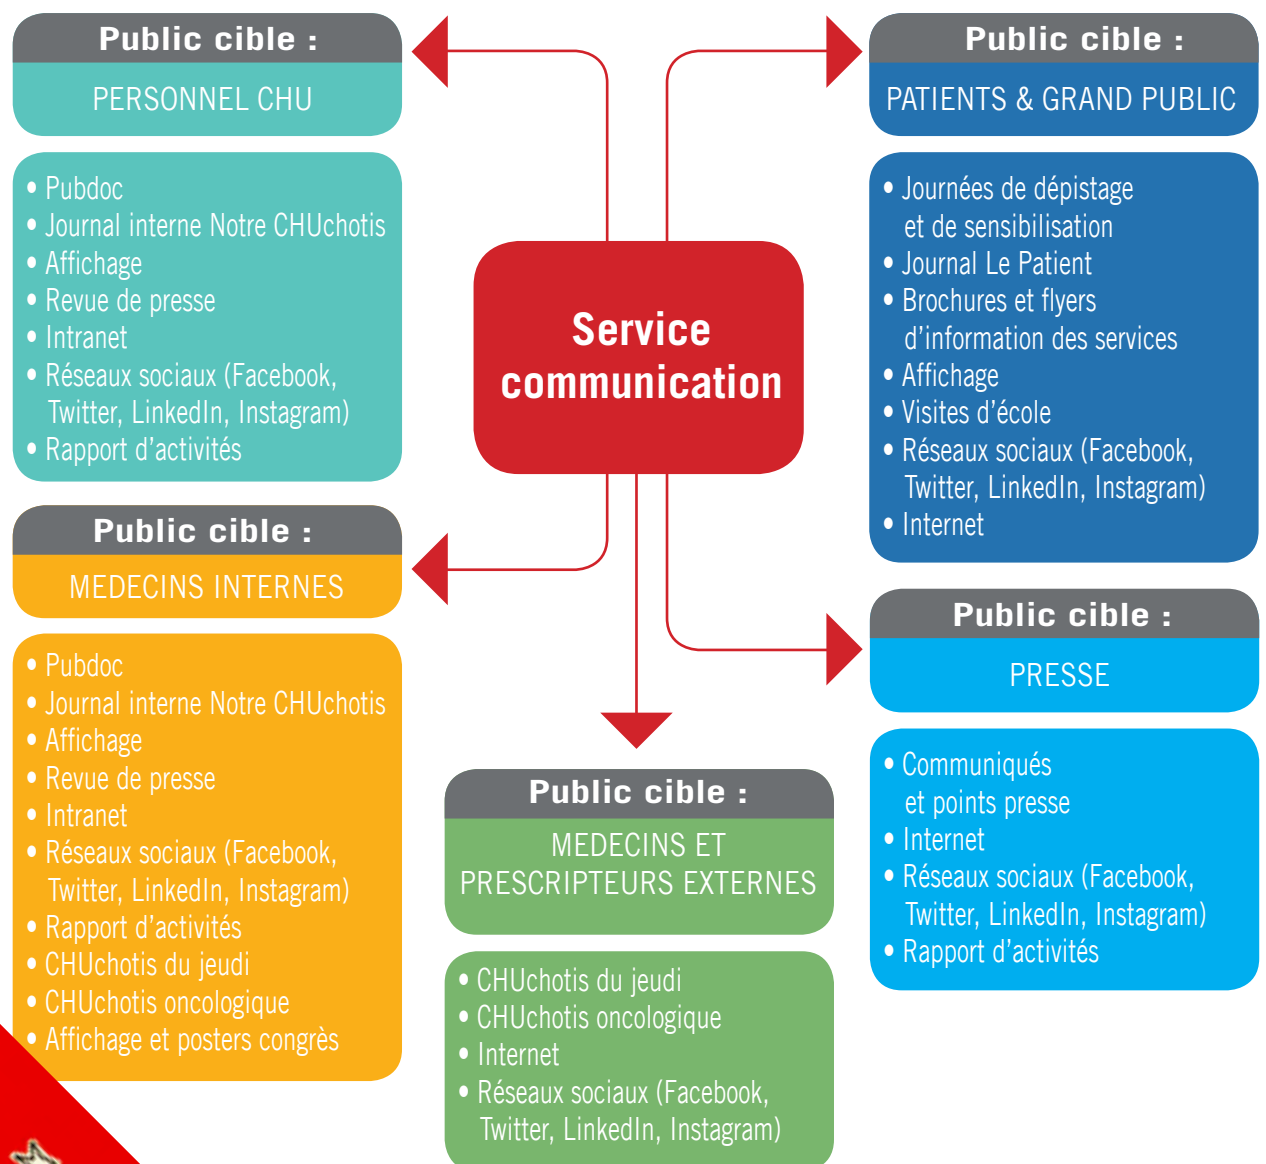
Public cible :
PERSONNEL CHU

• Pubdoc
• Journal interne Notre CHUchotis
• Affichage
• Revue de presse
• Intranet
• Réseaux sociaux (Facebook, Twitter, LinkedIn, Instagram)
• Rapport d'activités

Service communication

Public cible :
PATIENTS & GRAND PUBLIC

• Journées de dépistage et de sensibilisation
• Journal Le Patient
• Brochures et flyers d'information des services
• Affichage
• Visites d'école
• Réseaux sociaux (Facebook, Twitter, LinkedIn, Instagram)
• Internet

Public cible :
MEDECINS INTERNES

• Pubdoc
• Journal interne Notre CHUchotis
• Affichage
• Revue de presse
• Intranet
• Réseaux sociaux (Facebook, Twitter, LinkedIn, Instagram)
• Rapport d'activités
• CHUchotis du jeudi
• CHUchotis oncologique
• Affichage et posters congrès

Public cible :
MEDECINS ET PRESCRIPTEURS EXTERNES

• CHUchotis du jeudi
• CHUchotis oncologique
• Internet
• Réseaux sociaux (Facebook, Twitter, LinkedIn, Instagram)

Public cible :
PRESSE

• Communiqués et points presse
• Internet
• Réseaux sociaux (Facebook, Twitter, LinkedIn, Instagram)
• Rapport d'activités